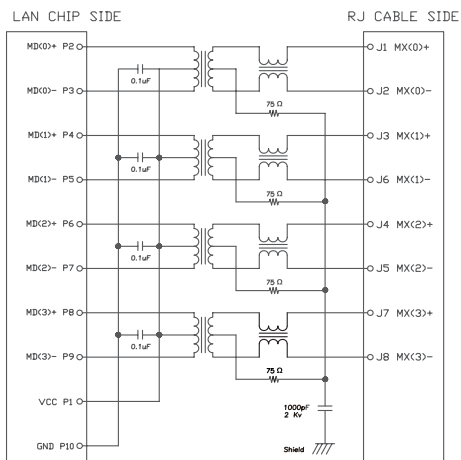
LAN CHIP SIDE

RJ CABLE SIDE

MD(0)+ P2

0.1uF

MD(0)- P3

MD(1)+ P4

0.1uF

MD(1)- P5

MD(2)+ P6

0.1uF

MD(2)- P7

MD(3)+ P8

0.1uF

MD(3)- P9

VCC P1

GND P10

75 Ω

75 Ω

75 Ω

75 Ω

1000pF
2 Kv

Shield

J1 MX(0)+

J2 MX(0)-

J3 MX(1)+

J6 MX(1)-

J4 MX(2)+

J5 MX(2)-

J7 MX(3)+

J8 MX(3)-